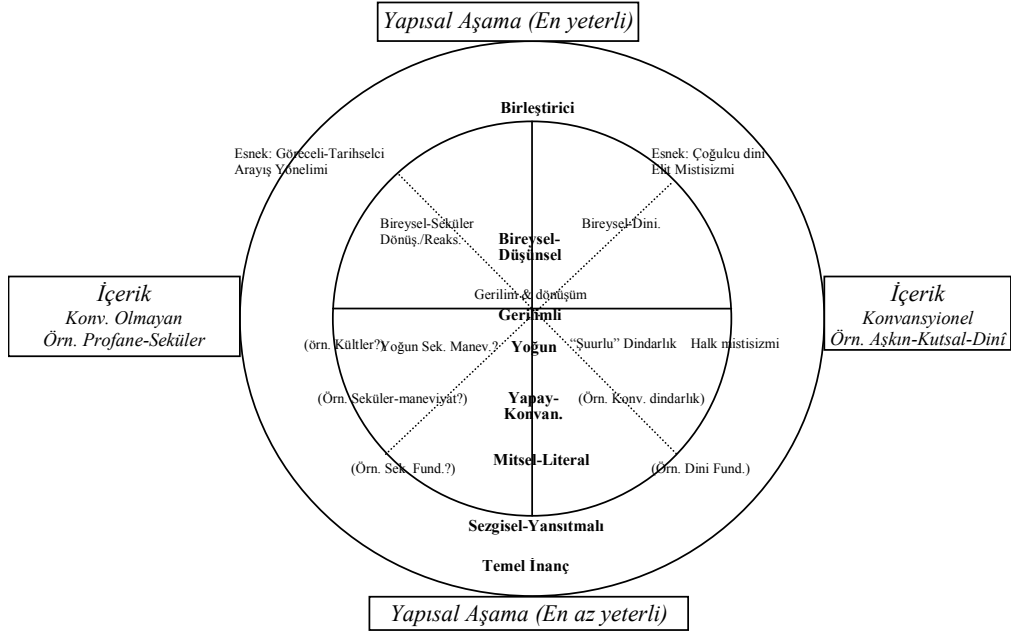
Yapısal Aşama (En yeterli)

Birleştirici

Esnek: Göreceli-Tarihselci Arayış Yönelimi

Esnek: Çoğulcu dini Elit Mistisizmi

Bireysel-Seküler Dönüş./Reaks.

Bireysel-Düşünsel

Bireysel-Dini.

İçerik
Konv. Olmayan
Örn. Profane-Seküler

Gerilim & dönüşüm

İçerik
Konvansyionel
Örn. Aşkın-Kutsal-Dinî

Gerilimli

(örn. Kültler?)

Yoğun Sek. Manev.?

Yoğun

"Şuurlu" Dindarlık

Halk mistisizmi

(Örn. Seküler-maneviyat?)

Yapay-Konvan.

(Örn. Konv. dindarlık)

(Örn. Sek. Fund.?)

Mitsel-Literal

(Örn. Dini Fund.)

Sezgisel-Yansıtmalı

Temel İnanç

Yapısal Aşama (En az yeterli)